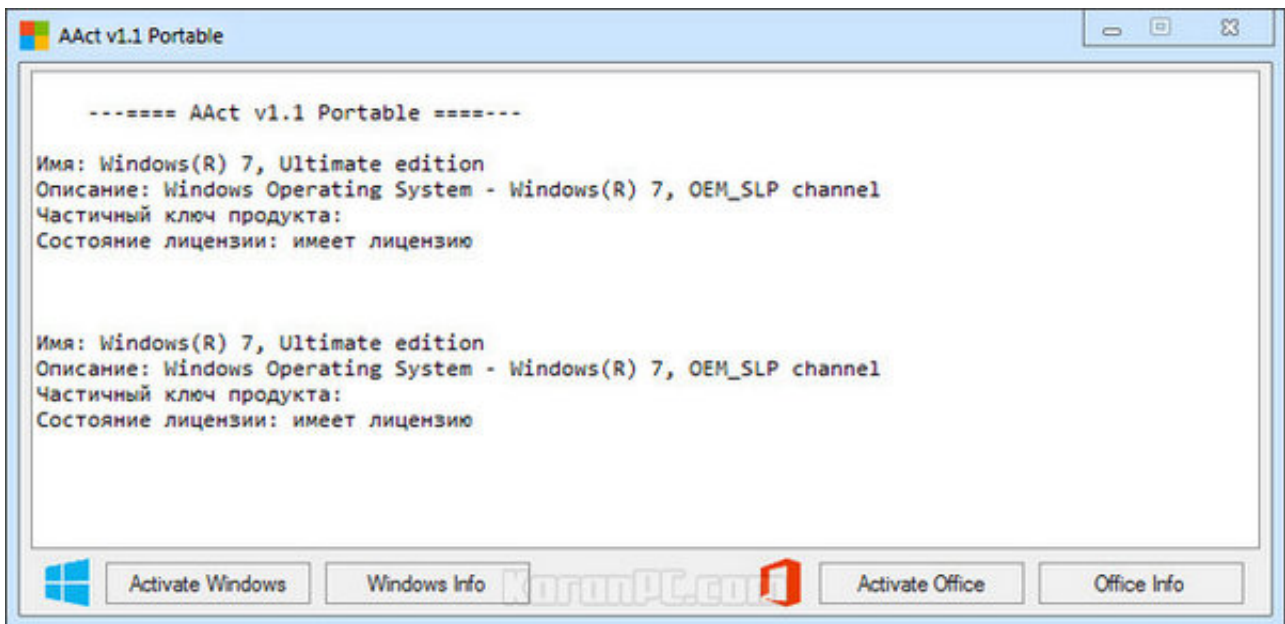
AAct v1.1 Portable

---==== AAct v1.1 Portable ====---

Имя: Windows(R) 7, Ultimate edition
Описание: Windows Operating System - Windows(R) 7, OEM_SLP channel
Частичный ключ продукта:
Состояние лицензии: имеет лицензию

Имя: Windows(R) 7, Ultimate edition
Описание: Windows Operating System - Windows(R) 7, OEM_SLP channel
Частичный ключ продукта:
Состояние лицензии: имеет лицензию

Activate Windows
Windows Info
KaranPC.com
Activate Office
Office Info